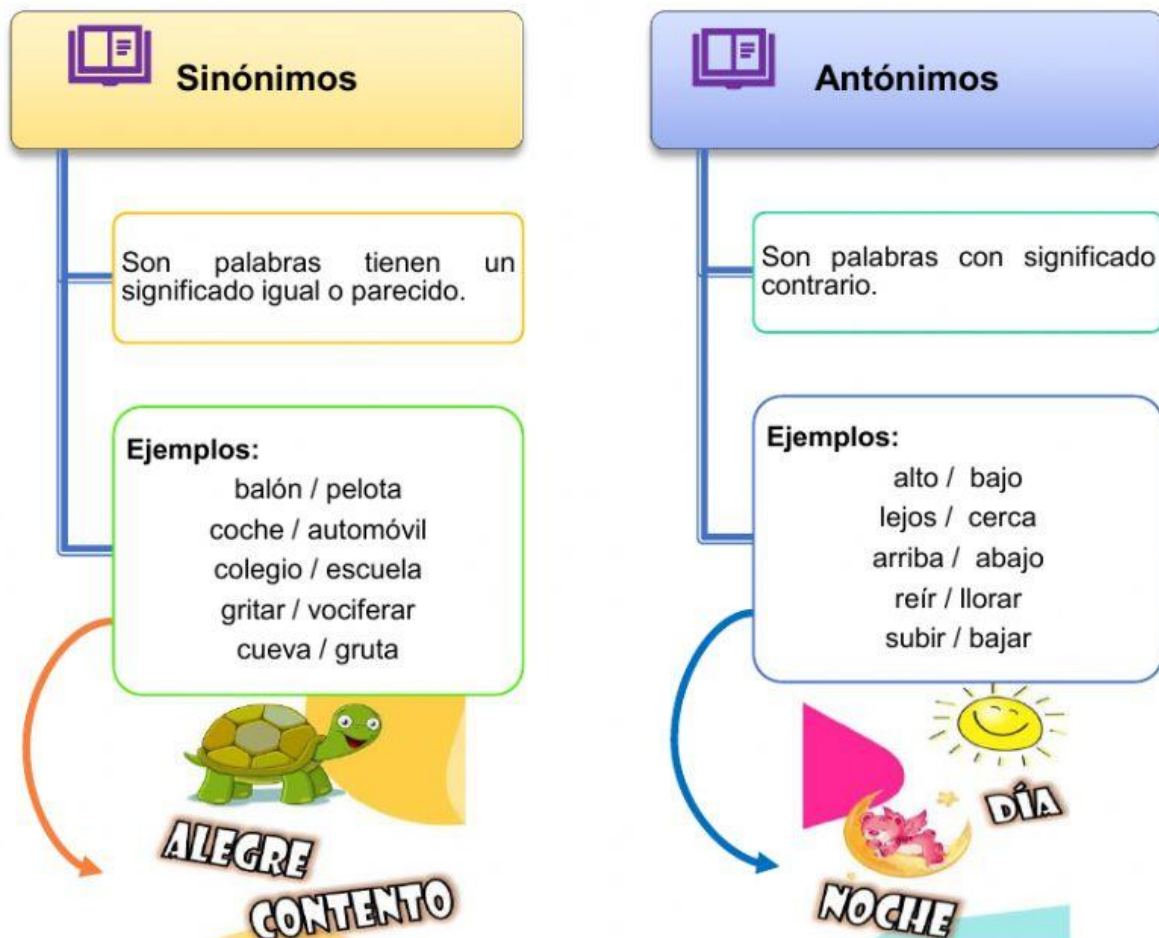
Sinónimos

Son palabras tienen un significado igual o parecido.

Ejemplos:
balón / pelota
coche / automóvil
colegio / escuela
gritar / vociferar
cueva / gruta

ALEGRE
CONTENTO

Antónimos

Son palabras con significado contrario.

Ejemplos:
alto / bajo
lejos / cerca
arriba / abajo
reír / llorar
subir / bajar

DÍA
NOCHE